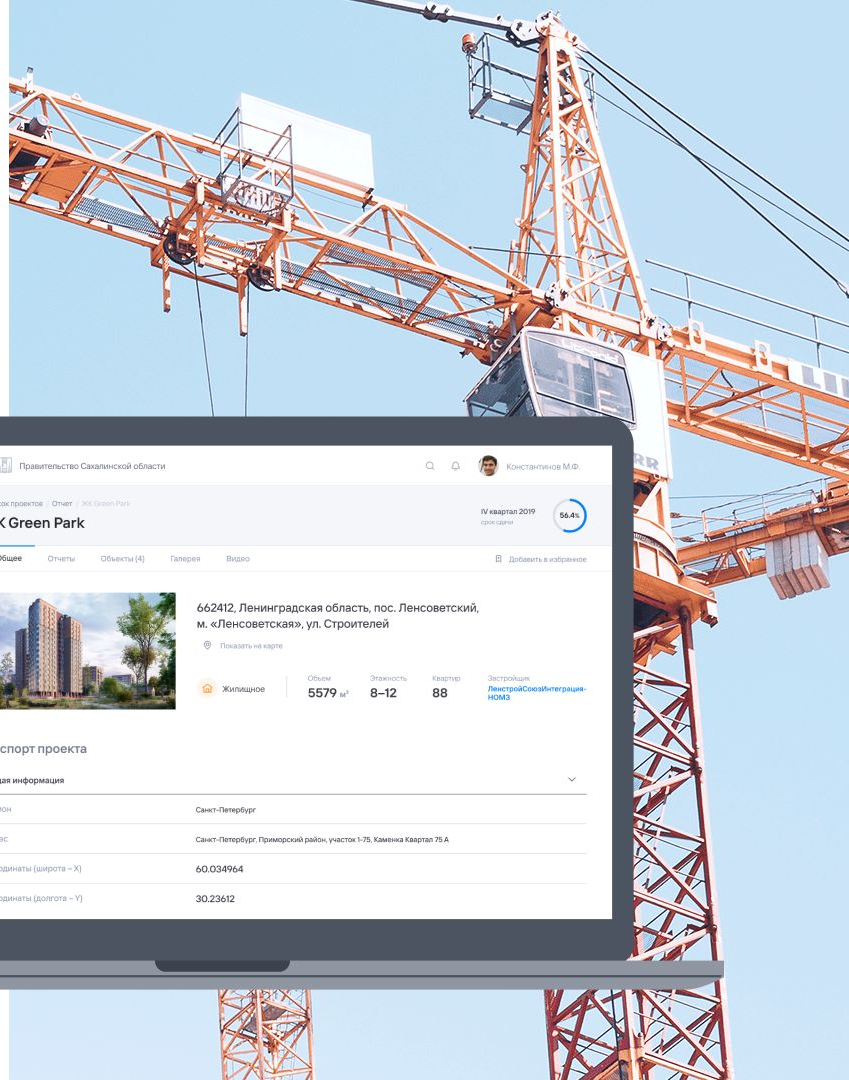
Правительство Сахалинской области

Константинов М.Ф.

сок проектов / Отчет / ЖК Green Park

К Green Park

IV квартал 2019
срок сдачи

56.4%

Общее Отчеты Объекты (4) Галерея Видео

Добавить в избранное

662412, Ленинградская область, пос. Ленсоветский, м. «Ленсоветская», ул. Строителей

Показать на карте

Жилищное

Объем
5579 м³

Этажность
8–12

Квартир
88

Застройщик
ЛенстройСоюзИнтеграция-НОМЗ

спорт проекта

щая информация

ион | Санкт-Петербург

ес | Санкт-Петербург, Приморский район, участок 1-75, Каменка Квартал 75 А

рдинаты (широта – X) | 60.034964

рдинаты (долгота – Y) | 30.23612